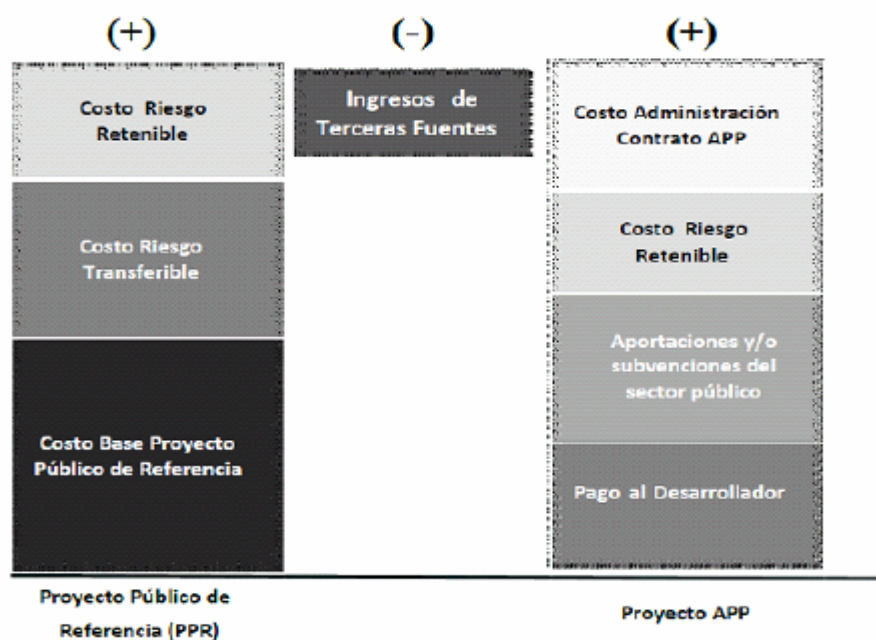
(+)

(-)

(+)

Costo Riesgo Retenible

Costo Riesgo Transferible

Costo Base Proyecto Público de Referencia

Ingresos de Terceras Fuentes

Costo Administración Contrato APP

Costo Riesgo Retenible

Aportaciones y/o subvenciones del sector público

Pago al Desarrollador

Proyecto Público de Referencia (PPR)

Proyecto APP